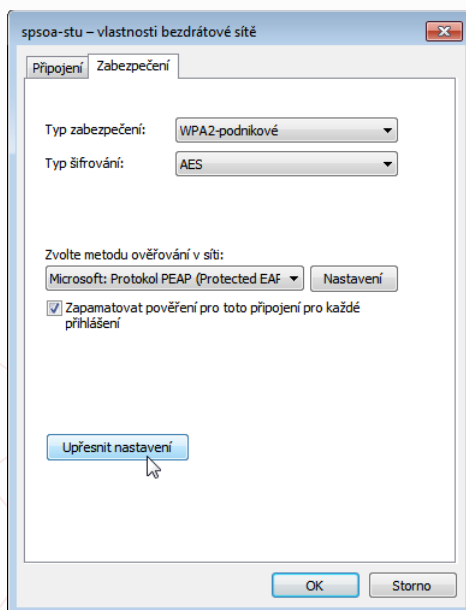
spsoa-stu – vlastnosti bezdrátové sítě

Připojení | Zabezpečení

Typ zabezpečení: WPA2-podnikové

Typ šifrování: AES

Zvolte metodu ověřování v síti:

Microsoft: Protokol PEAP (Protected EAF

Nastavení

Zapamatovat pověření pro toto připojení pro každé přihlášení

Upřesnit nastavení

OK

Storno